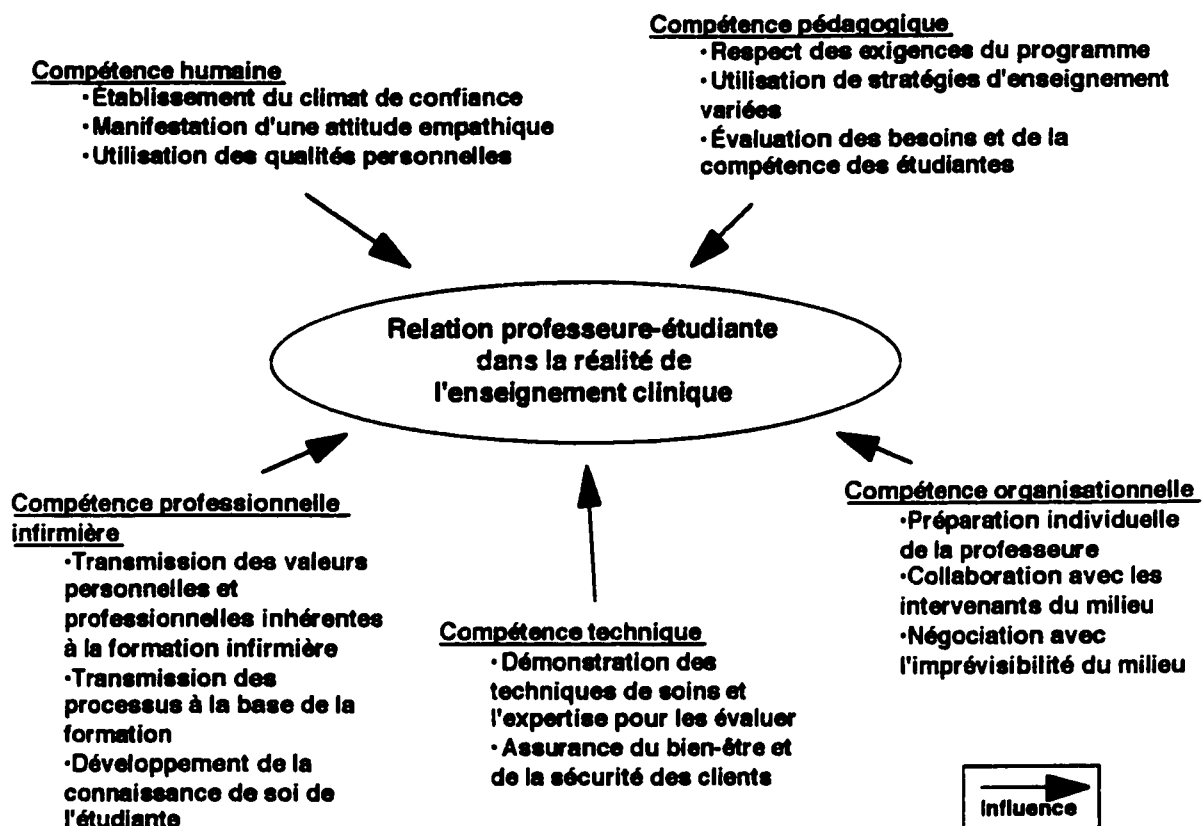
Compétence pédagogique
·Respect des exigences du programme
·Utilisation de stratégies d'enseignement variées
·Évaluation des besoins et de la compétence des étudiantes

Compétence humaine
·Établissement du climat de confiance
·Manifestation d'une attitude empathique
·Utilisation des qualités personnelles

Relation professeure-étudiante dans la réalité de l'enseignement clinique

Compétence professionnelle infirmière
·Transmission des valeurs personnelles et professionnelles inhérentes à la formation infirmière
·Transmission des processus à la base de la formation
·Développement de la connaissance de soi de l'étudiante

Compétence technique
·Démonstration des techniques de soins et l'expertise pour les évaluer
·Assurance du bien-être et de la sécurité des clients

Compétence organisationnelle
·Préparation individuelle de la professeure
·Collaboration avec les intervenants du milieu
·Négociation avec l'imprévisibilité du milieu

Influence